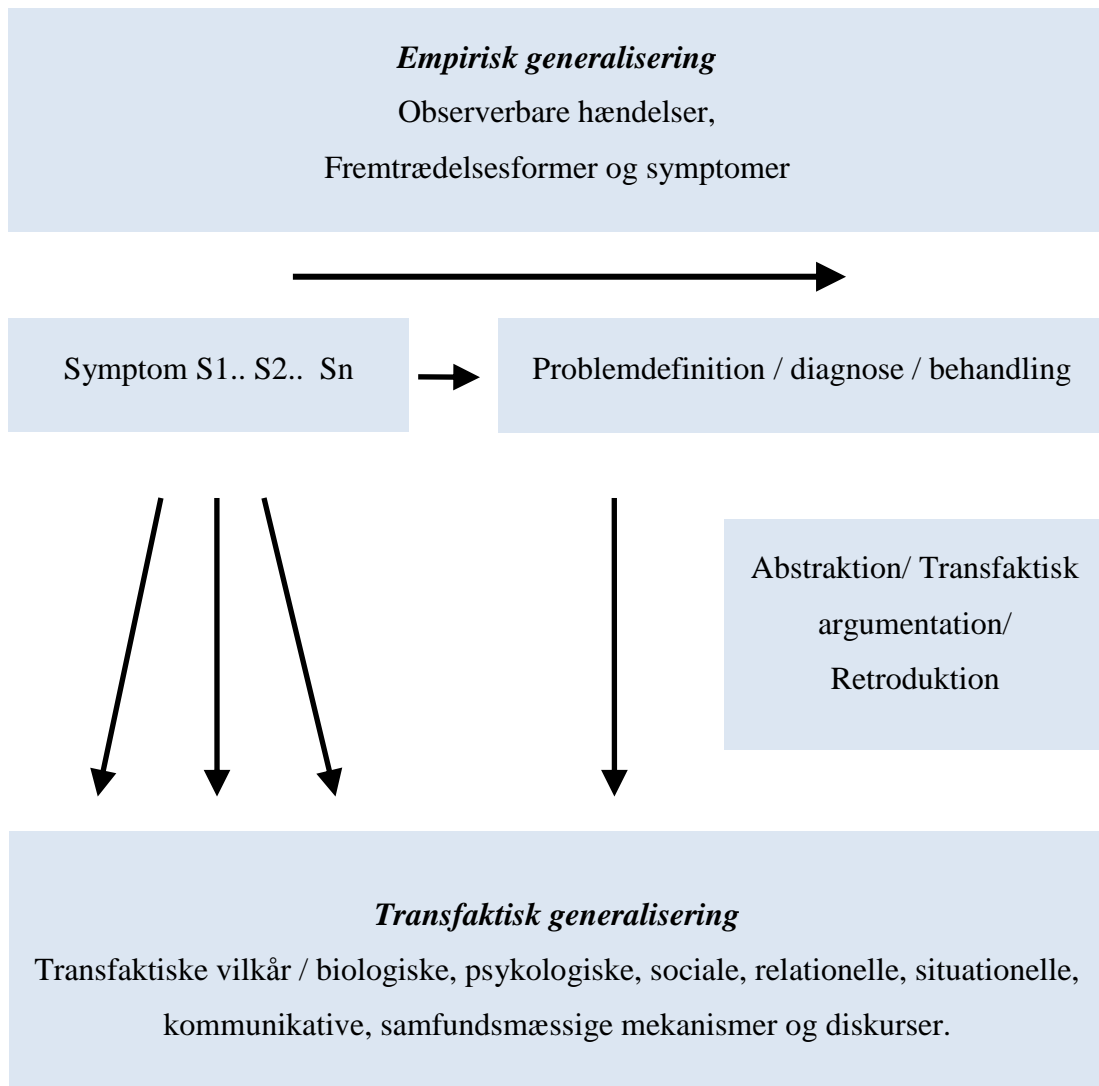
*Empirisk generalisering*

Observerbare hændelser,

Fremtrædelsesformer og symptomer

Symptom S1.. S2.. Sn

Problemdefinition / diagnose / behandling

Abstraktion/ Transfaktisk argumentation/ Retroduktion

*Transfaktisk generalisering*

Transfaktiske vilkår / biologiske, psykologiske, sociale, relationelle, situationelle, kommunikative, samfundsmæssige mekanismer og diskurser.